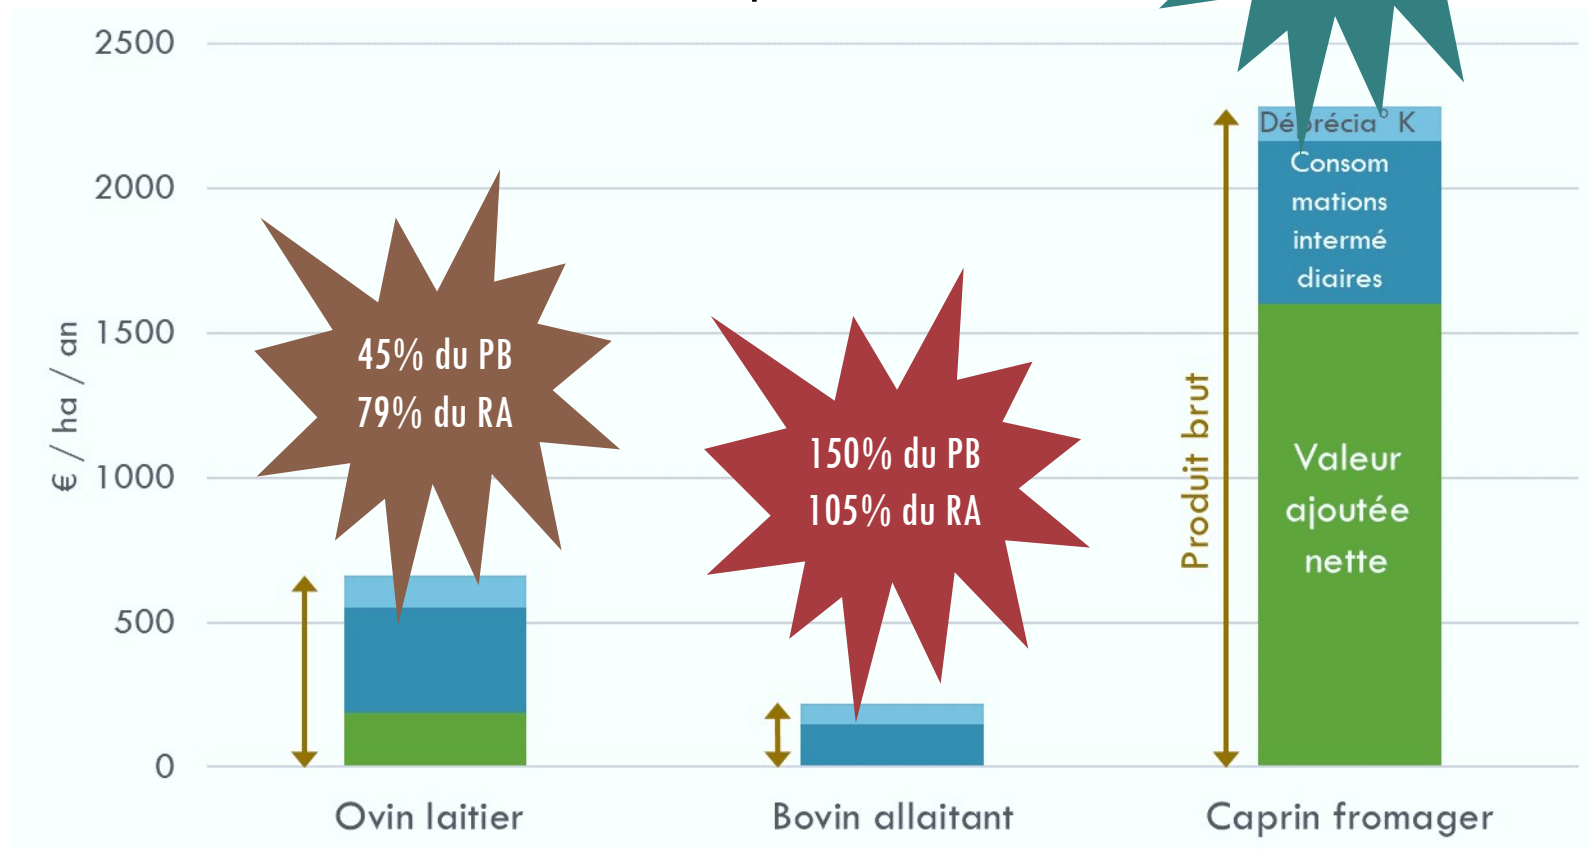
2500
2000
1500
1000
500
0

€ / ha / an

45% du PB
79% du RA

150% du PB
105% du RA

Produit brut

Dé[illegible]récia° K
Consommations intermédiaires
Valeur ajoutée nette

Ovin laitier
Bovin allaitant
Caprin fromager